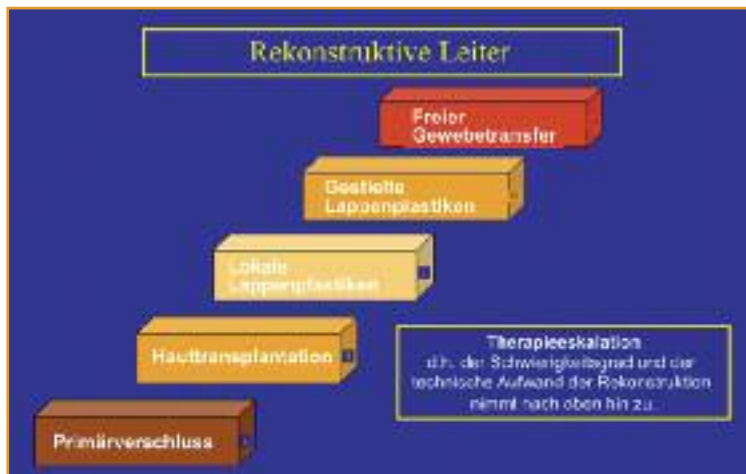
Rekonstruktive Leiter

Freier Gewebetransfer

Gestielte Lappenplastiken

Lokale Lappenplastiken

Hauttransplantation

Primärverschluss

Therapieeskalation
d.h. der Schwierigkeitsgrad und der technische Aufwand der Rekonstruktion nimmt nach oben hin zu.